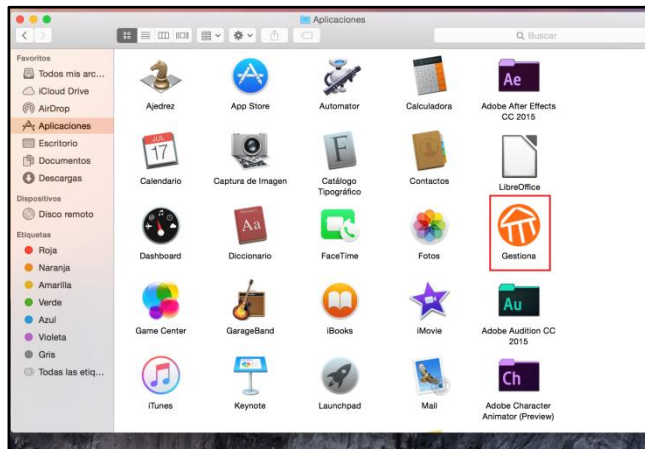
Aplicaciones

Buscar

Favoritos
Todos mis arc...
iCloud Drive
AirDrop
Aplicaciones
Escritorio
Documentos
Descargas

Dispositivos
Disco remoto

Etiquetas
Roja
Naranja
Amarilla
Verde
Azul
Violeta
Gris
Todas las etiq...

Ajedrez
App Store
Automator
Calculadora
Ae
Adobe After Effects CC 2015

JUL
17
Calendario
Captura de Imagen
F
Catálogo Tipográfico
Contactos
LibreOffice

Dashboard
Aa
Diccionario
FaceTime
Fotos
Gestiona

Game Center
GarageBand
iBooks
iMovie
Au
Adobe Audition CC 2015

iTunes
Keynote
Launchpad
Mail
Ch
Adobe Character Animator (Preview)